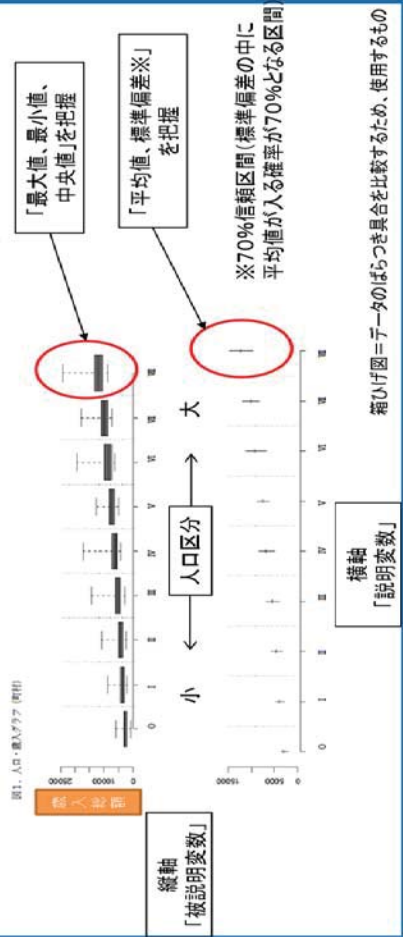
「最大値、最小値、中央値」を把握

「平均値、標準偏差※」を把握

※70%信頼区間(標準偏差の中に平均値が入る確率が70%となる区間)

箱ひげ図=データのばらつき具合を比較するため、使用するもの

図1. 人口・歳入グラフ(町村)

歳入総額

縦軸「被説明変数」

小

人口区分

大

横軸「説明変数」

25000

10000

0

15000

5000

0